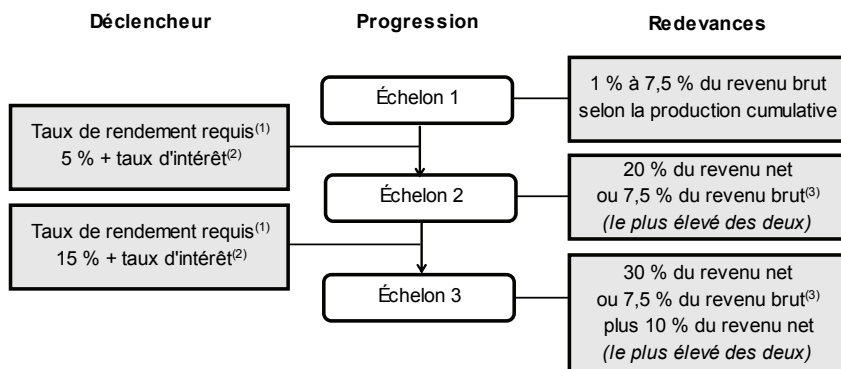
Déclencheur

Progression

Redevances

Échelon 1

1 % à 7,5 % du revenu brut selon la production cumulative

Taux de rendement requis$^{(1)}$ 5 % + taux d'intérêt$^{(2)}$

Échelon 2

20 % du revenu net ou 7,5 % du revenu brut$^{(3)}$ *(le plus élevé des deux)*

Taux de rendement requis$^{(1)}$ 15 % + taux d'intérêt$^{(2)}$

Échelon 3

30 % du revenu net ou 7,5 % du revenu brut$^{(3)}$ plus 10 % du revenu net *(le plus élevé des deux)*